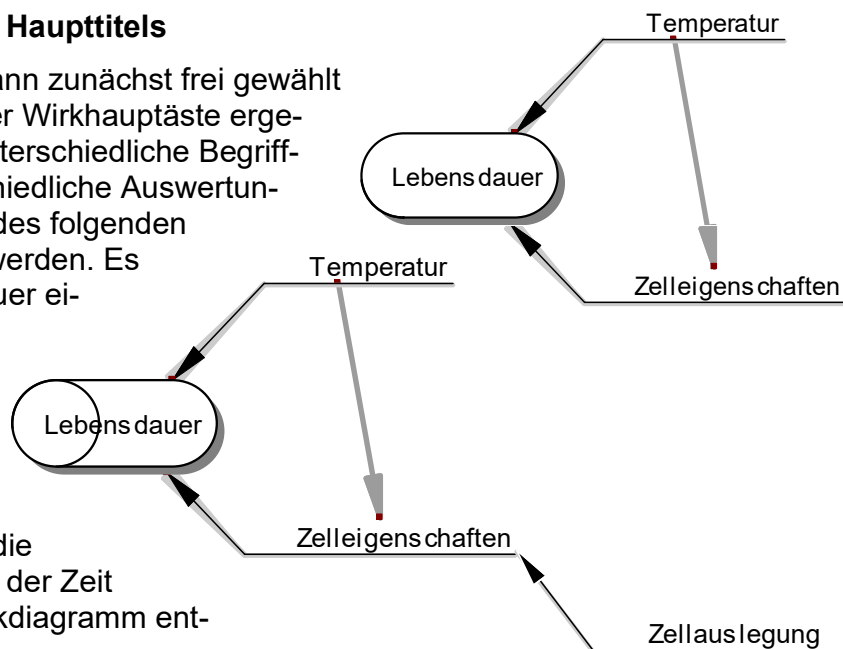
Haupttitels

ann zunächst frei gewählt
er Wirkhauptäste erge-
terschiedliche Begriff-
hiedliche Auswertun-
des folgenden
werden. Es
uer ei-

Temperatur

Lebensdauer

Zelleigenschaften

Temperatur

Lebensdauer

Zelleigenschaften

die
der Zeit
kdiagramm ent-

Zellauslegung